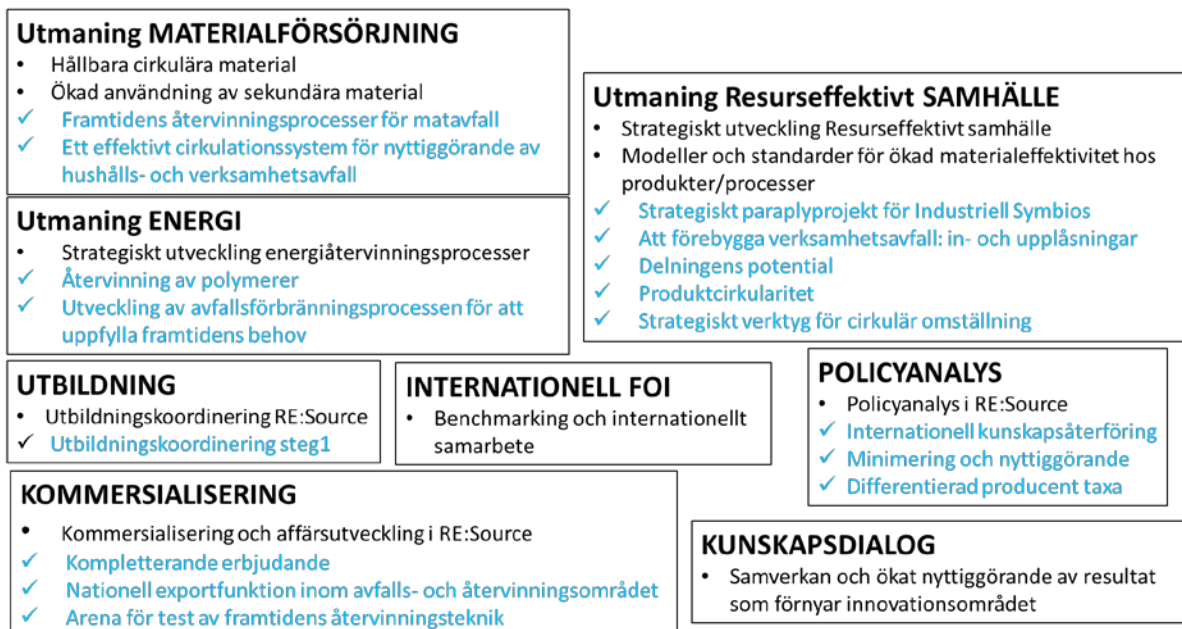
Utmaning MATERIALFÖRSÖRJNING
- Hållbara cirkulära material
- Ökad användning av sekundära material
✓ Framtidens återvinningsprocesser för matavfall
✓ Ett effektivt cirkulationssystem för nyttiggörande av hushålls- och verksamhetsavfall

Utmaning Resurseffektivt SAMHÄLLE
- Strategiskt utveckling Resurseffektivt samhälle
- Modeller och standarder för ökad materialeffektivitet hos produkter/processer
✓ Strategiskt paraplyprojekt för Industriell Symbios
✓ Att förebygga verksamhetsavfall: in- och upplåsningar
✓ Delningens potential
✓ Produktcirkularitet
✓ Strategiskt verktyg för cirkulär omställning

Utmaning ENERGI
- Strategiskt utveckling energiåtervinningsprocesser
✓ Återvinning av polymerer
✓ Utveckling av avfallsförbränningsprocessen för att uppfylla framtidens behov

UTBILDNING
- Utbildningskoordinering RE:Source
✓ Utbildningskoordinering steg1

INTERNATIONELL FOI
- Benchmarking och internationellt samarbete

POLICYANALYS
- Policyanalys i RE:Source
✓ Internationell kunskapsåterföring
✓ Minimering och nyttiggörande
✓ Differentierad producent taxa

KOMMERSIALISERING
- Kommersialisering och affärsutveckling i RE:Source
✓ Kompletterande erbjudande
✓ Nationell exportfunktion inom avfalls- och återvinningsområdet
✓ Arena för test av framtidens återvinningsteknik

KUNSKAPSDIALOG
- Samverkan och ökat nyttiggörande av resultat som förnyar innovationsområdet